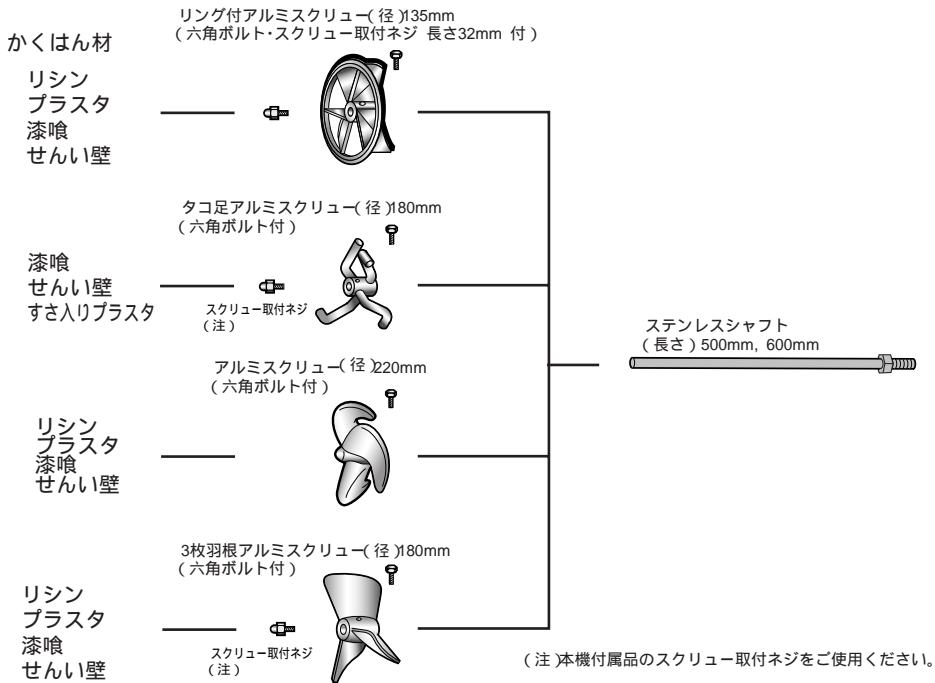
かくはん材

リング付アルミスクリュー（径）135mm
（六角ボルト・スクリュー取付ネジ 長さ32mm 付）

リシン
プラスタ
漆喰
せんい壁

タコ足アルミスクリュー（径）180mm
（六角ボルト付）

漆喰
せんい壁
すさ入りプラスタ

スクリュー取付ネジ
（注）

ステンレスシャフト
（長さ）500mm，600mm

アルミスクリュー（径）220mm
（六角ボルト付）

リシン
プラスタ
漆喰
せんい壁

3枚羽根アルミスクリュー（径）180mm
（六角ボルト付）

リシン
プラスタ
漆喰
せんい壁

スクリュー取付ネジ
（注）

（注）本機付属品のスクリュー取付ネジをご使用ください。